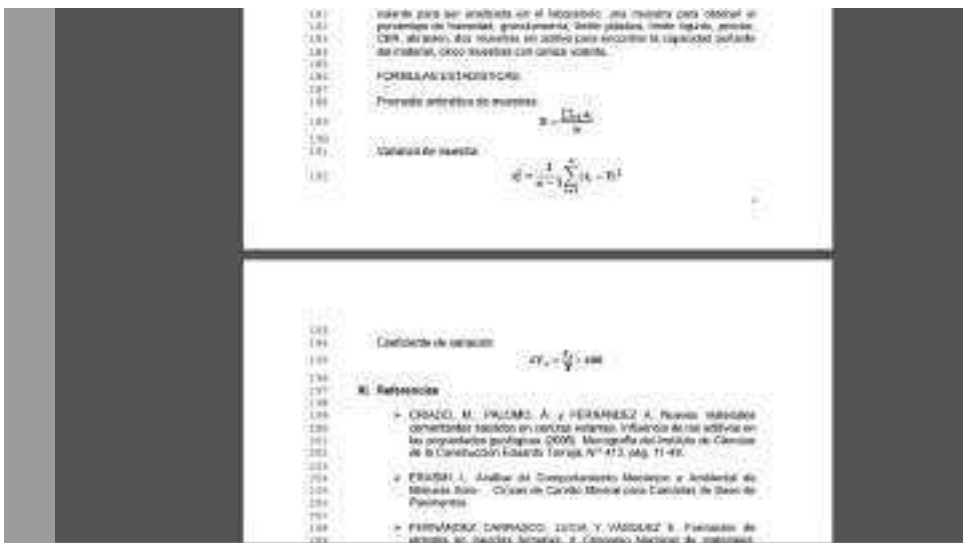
181 saliente para ser analizada en el laboratorio, una muestra para obtener el
182 porcentaje de humedad, granulometría, límite plástico, límite líquido, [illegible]
183 CBR, abrasión, dos muestras en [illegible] para encontrar la capacidad portante
184 del material, cinco muestras con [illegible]
185
186 FORMULAS ESTADISTICAS:
187
188 Promedio aritmético de muestras:
189 $\bar{x} = \frac{\sum x_i}{n}$
190
191 Varianza de muestra:
192 $S^2 = \frac{1}{n-1}\sum_{i=1}^{n}(x_i - \bar{x})^2$

193
194 Coeficiente de variación:
195 $CV_x = \frac{S_x}{\bar{x}} \cdot 100$
196
197 III. Referencias
198
199 ➢ CRIADO, M., PALOMO, Á. y FERNANDEZ A. Nuevos materiales
200 cementantes basados en cenizas volantes. Influencia de los aditivos en
201 las propiedades geológicas. (2006). Monografía del Instituto de Ciencias
202 de la Construcción Eduardo Torroja, N° 413, pág. 11-49.
203
204 ➢ ERASMI, L. Análisis del Comportamiento Mecánico y Ambiental de
205 Mezclas Asfa... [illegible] de Cantidad Mineral para Carreteras de Base de
206 Pavimentos.
207
208 ➢ FERNÁNDEZ CARRASCO, LUCIA Y VÁZQUEZ B. Formación de
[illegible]